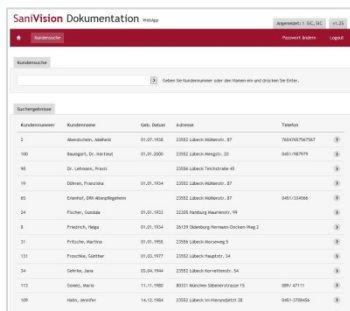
SaniVision Dokumentation Webapp

Angemeldet: 1 VIC, DC

v1.23

Kundensuche

Passwort ändern

Logout

Kundensuche

Geben Sie Kundennummer oder den Namen ein und drücken Sie Enter.

Suchergebnisse

| Kundennummer | Kundenname | Geb. Datum | Adresse | Telefon |  |
|---|---|---|---|---|---|
| 3 | Abendschein, Adelheid | 01.07.1938 | 23552 Lübeck Mühlenstr. 87 | 76547657567567 |  |
| 100 | Baumgart, Dr. Hartmut | 01.01.2000 | 23552 Lübeck Mengstr. 20 | 0451-987979 |  |
| 98 | Dr. Lehmann, Praxis |  | 23556 Lübeck Teichstraße 48 |  |  |
| 19 | Dökner, Franziska | 01.01.1934 | 23552 Lübeck Mühlenstr. 87 |  |  |
| 65 | Erlenhof, DRK Altenpflegeheim |  | 23552 Lübeck Mühlenstr. 87 | 0451/334566 |  |
| 24 | Fischer, Gundula | 01.01.1932 | 22305 Hamburg Hausmerstr. 99 |  |  |
| 8 | Friedrich, Helga | 01.01.1934 | 26129 Oldenburg Hermann-Ehlers-Weg 2 |  |  |
| 31 | Fritsche, Martina | 01.01.1950 | 23556 Lübeck Moorweg 5 |  |  |
| 131 | Froschke, Günther | 01.03.1977 | 23552 Lübeck Hauptstr. 34 |  |  |
| 34 | Gehrke, Jana | 05.04.1944 | 23552 Lübeck Hornettenstr. 54 |  |  |
| 113 | Gomez, Maria | 11.11.1980 | 83531 München Sebensteinsse 15 | 0897 47111 |  |
| 109 | Hahn, Jennifer | 14.12.1984 | 23552 Lübeck Im Hansahof 28 | 0451-1708686 |  |